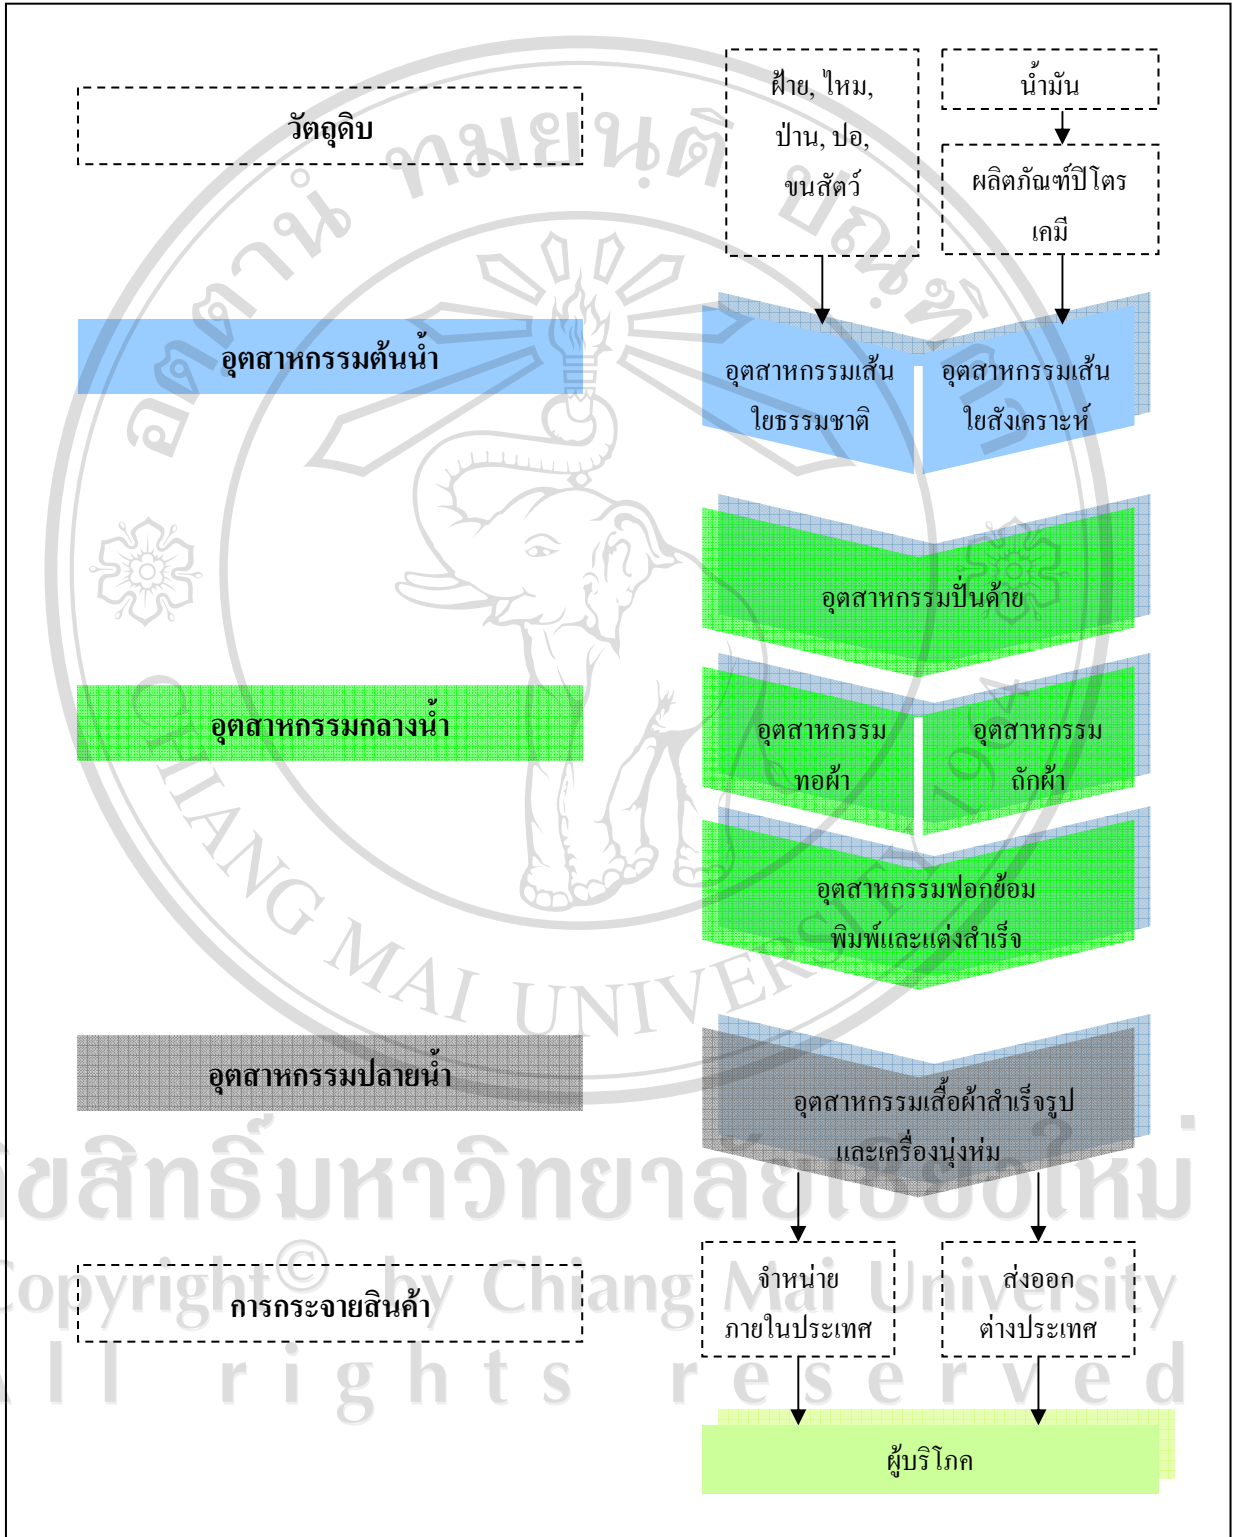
วัตถุดิบ

ฝ้าย, ไหม, ป่าน, ปอ, ขนสัตว์

น้ำมัน

ผลิตภัณฑ์ปิโตรเคมี

อุตสาหกรรมต้นน้ำ

อุตสาหกรรมเส้นใยธรรมชาติ

อุตสาหกรรมเส้นใยสังเคราะห์

อุตสาหกรรมปั่นด้าย

อุตสาหกรรมกลางน้ำ

อุตสาหกรรมทอผ้า

อุตสาหกรรมถักผ้า

อุตสาหกรรมฟอกย้อม พิมพ์และแต่งสำเร็จ

อุตสาหกรรมปลายน้ำ

อุตสาหกรรมเสื้อผ้าสำเร็จรูป และเครื่องนุ่งห่ม

การกระจายสินค้า

จำหน่ายภายในประเทศ

ส่งออกต่างประเทศ

ผู้บริโภค

ลิขสิทธิ์มหาวิทยาลัยเชียงใหม่
Copyright © by Chiang Mai University
All rights reserved